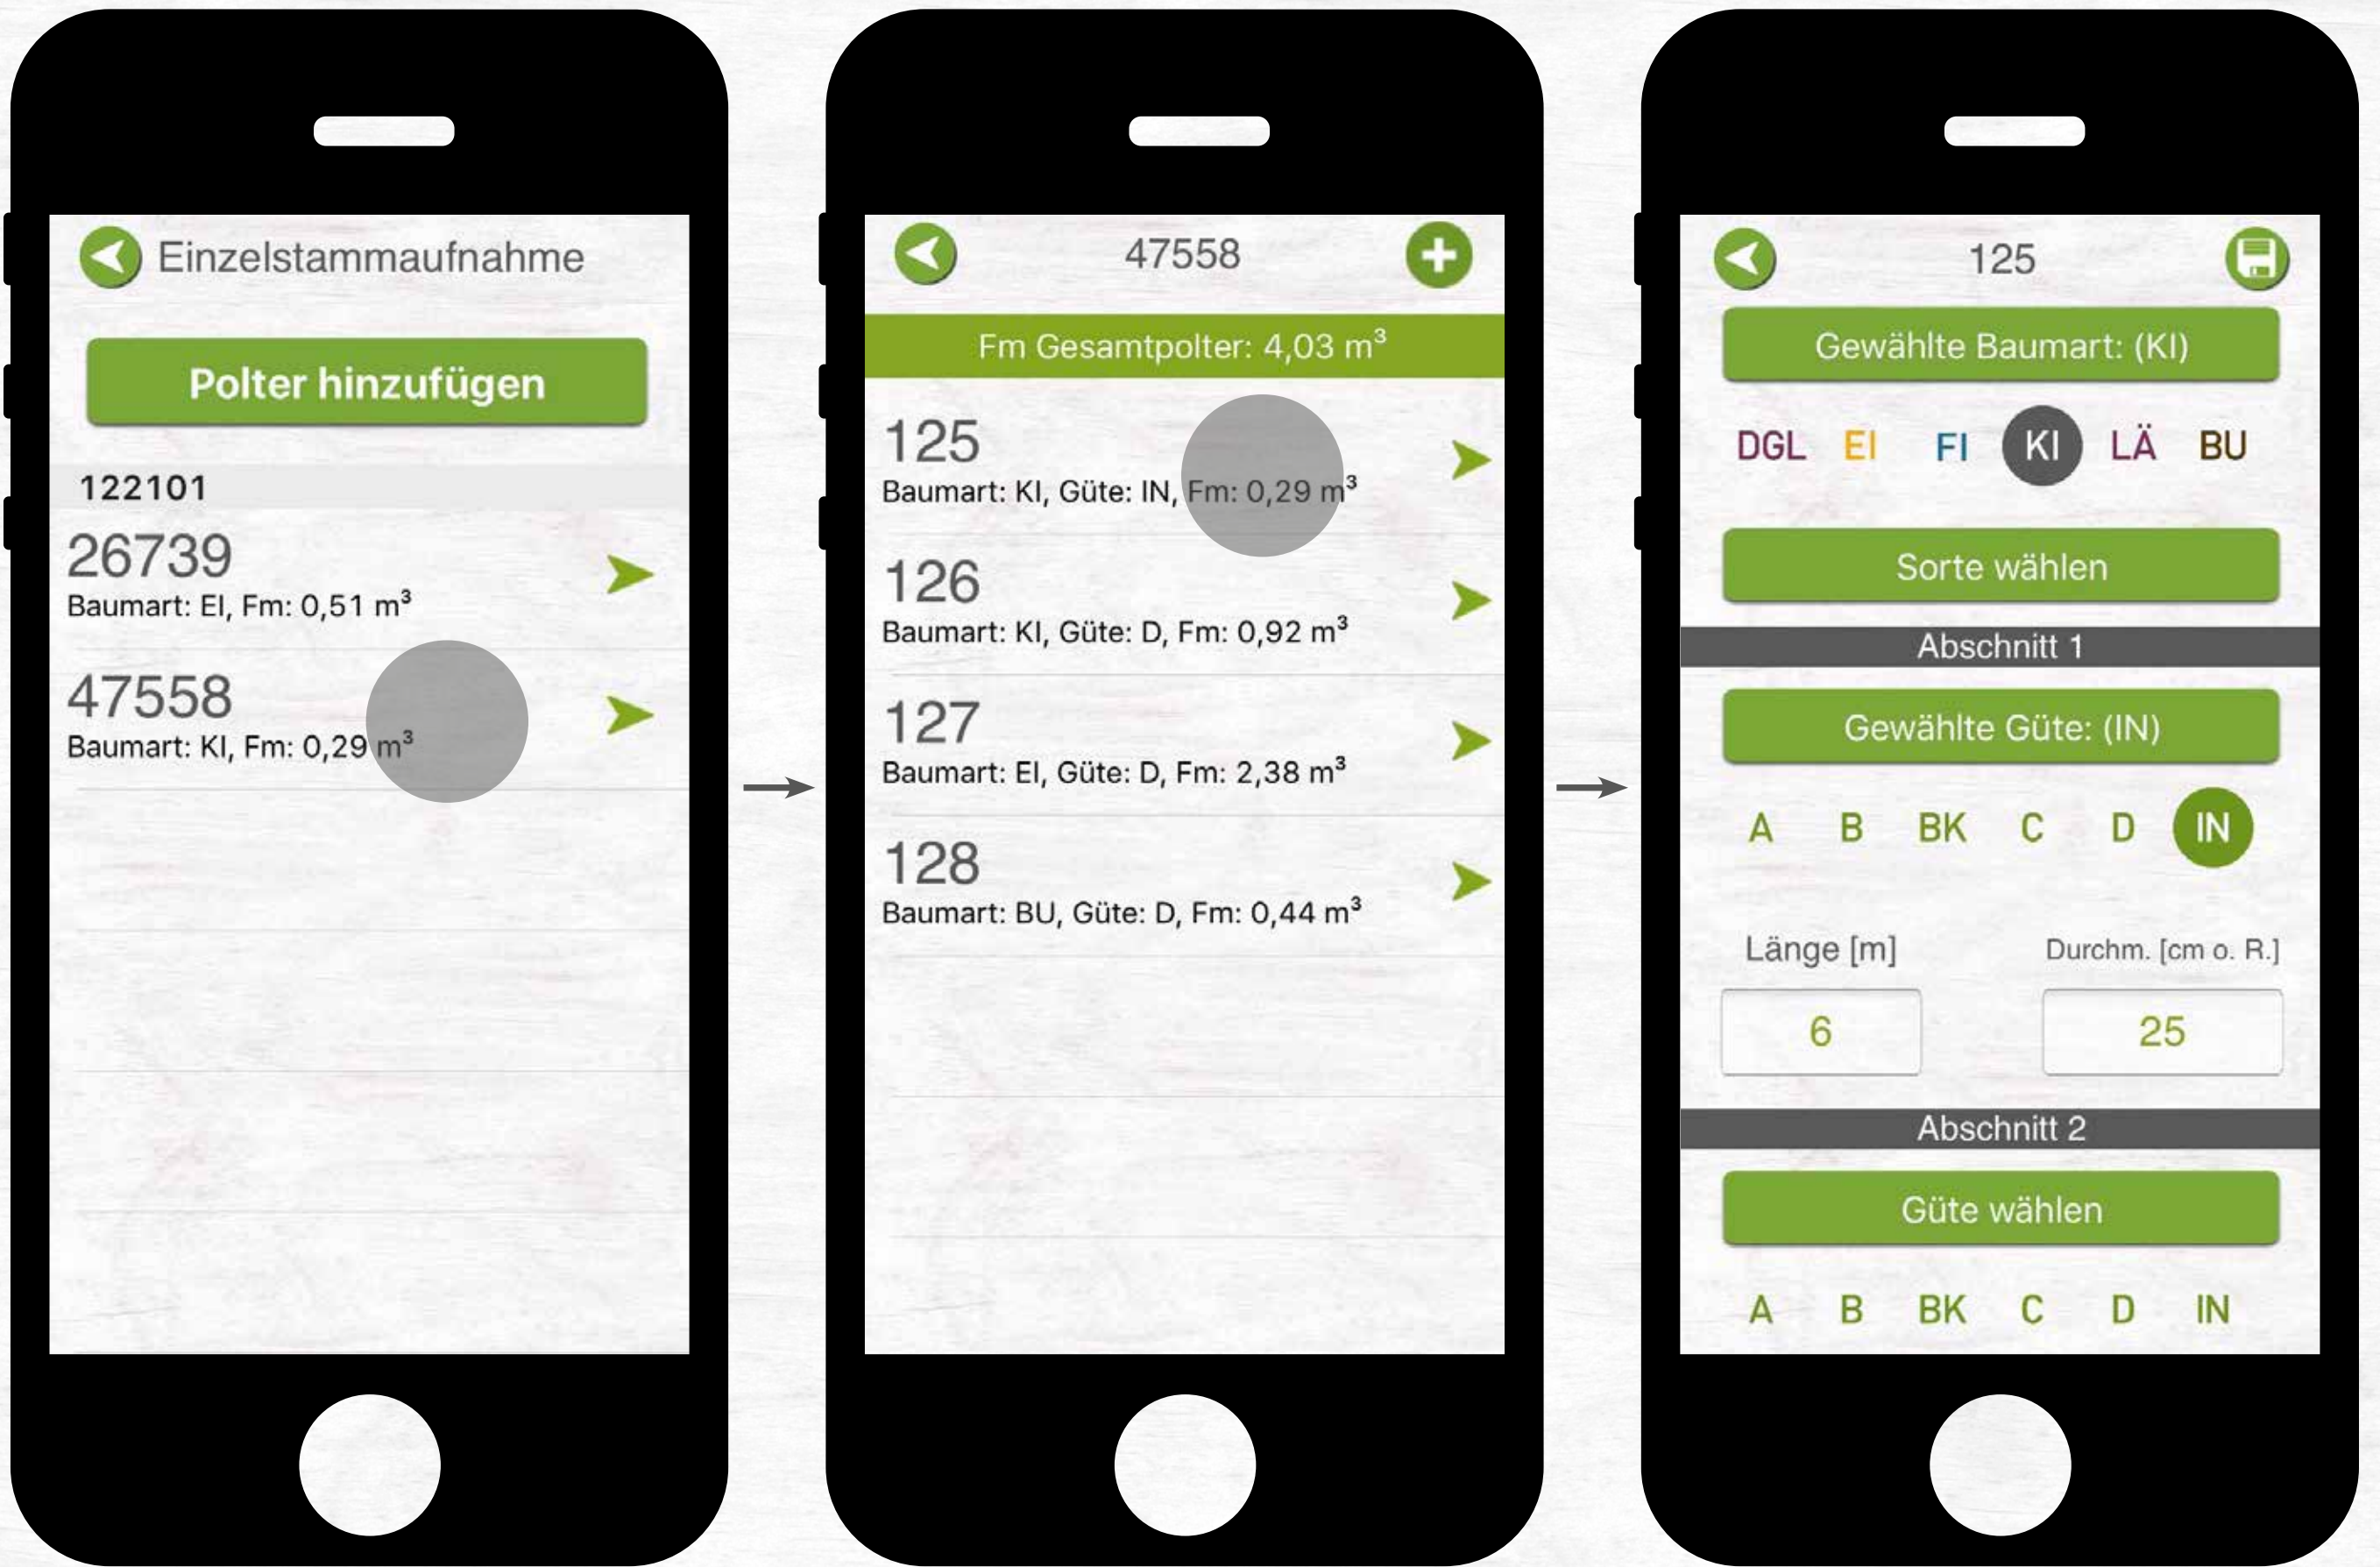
Einzelstammaufnahme

Polter hinzufügen

122101

26739
Baumart: EI, Fm: 0,51 m$^3$

47558
Baumart: KI, Fm: 0,29 m$^3$

47558

Fm Gesamtpolter: 4,03 m$^3$

125
Baumart: KI, Güte: IN, Fm: 0,29 m$^3$

126
Baumart: KI, Güte: D, Fm: 0,92 m$^3$

127
Baumart: EI, Güte: D, Fm: 2,38 m$^3$

128
Baumart: BU, Güte: D, Fm: 0,44 m$^3$

125

Gewählte Baumart: (KI)

DGL EI FI KI LÄ BU

Sorte wählen

Abschnitt 1

Gewählte Güte: (IN)

A B BK C D IN

Länge [m]
Durchm. [cm o. R.]

6
25

Abschnitt 2

Güte wählen

A B BK C D IN